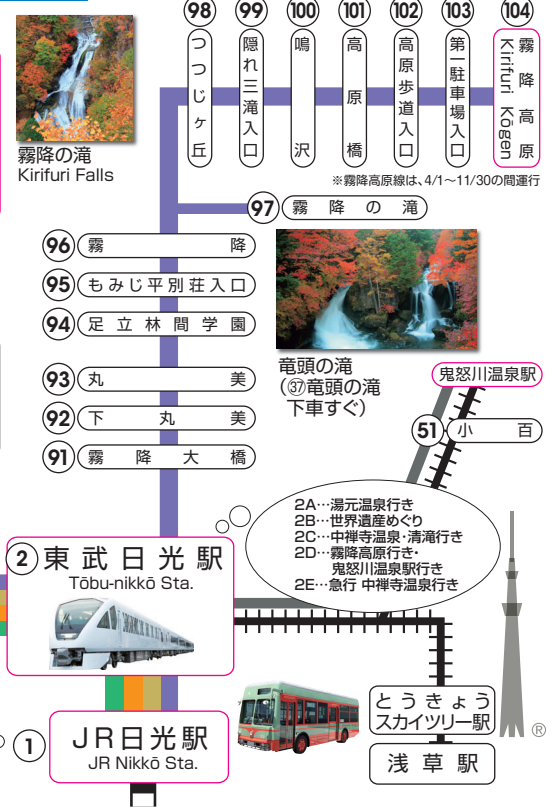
霧降の滝
Kirifuri Falls

98 つつじヶ丘
99 隠れ三滝入口
100 鳴沢
101 高原橋
102 高原歩道入口
103 第一駐車場入口
104 霧降高原 Kirifuri Kōgen

※霧降高原線は、4/1〜11/30の間運行

97 霧降の滝
96 霧降
95 もみじ平別荘入口
94 足立林間学園
93 丸美
92 下丸美
91 霧降大橋

竜頭の滝
(㊲竜頭の滝 下車すぐ)

鬼怒川温泉駅
51 小百

2A…湯元温泉行き
2B…世界遺産めぐり
2C…中禅寺温泉・清滝行き
2D…霧降高原行き・鬼怒川温泉駅行き
2E…急行 中禅寺温泉行き

2 東武日光駅
Tōbu-nikkō Sta.

とうきょう スカイツリー駅 ®

浅草駅

1 JR日光駅
JR Nikkō Sta.